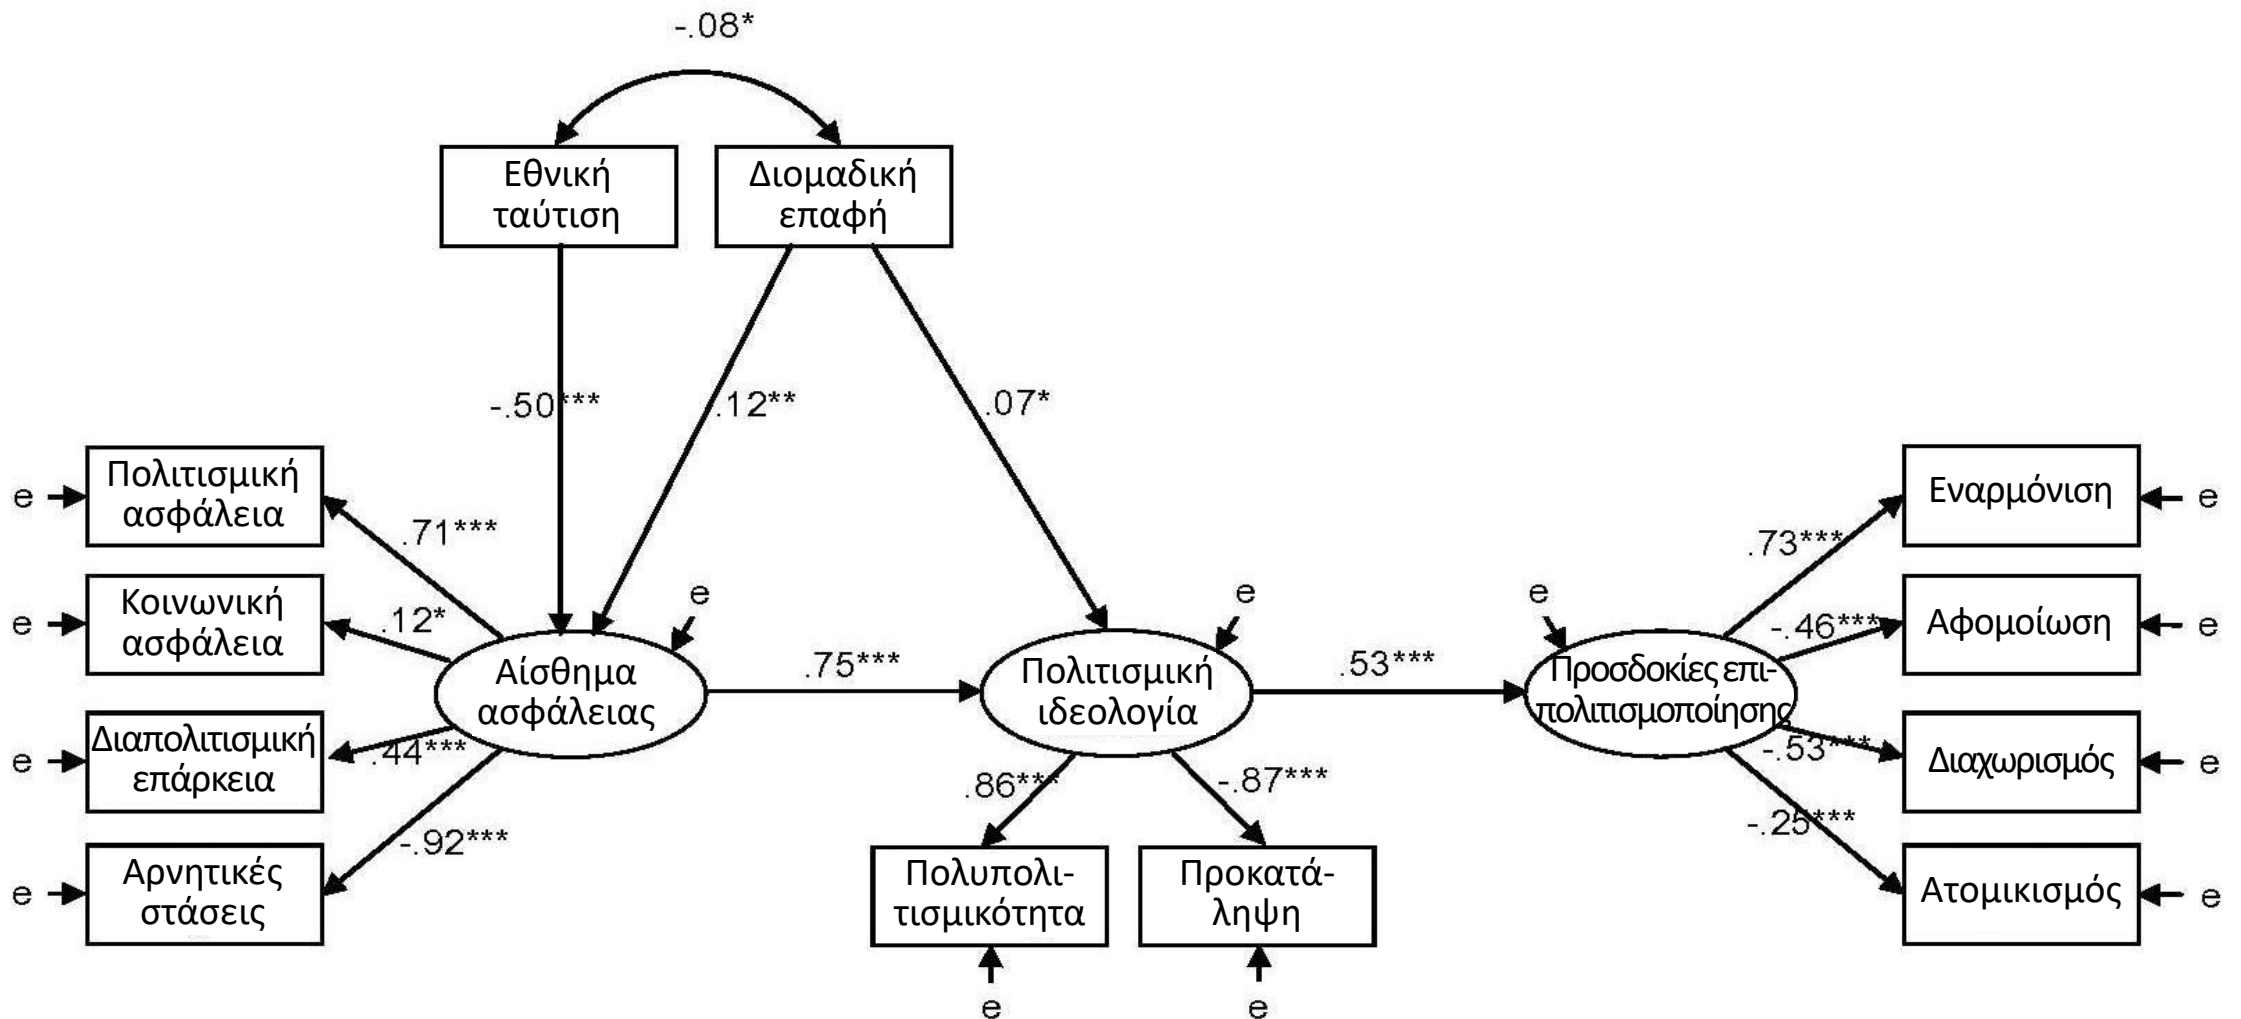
-.08*

Εθνική ταύτιση

Διομαδική επαφή

-.50***

.12**

.07*

e Πολιτισμική ασφάλεια

e Κοινωνική ασφάλεια

e Διαπολιτισμική επάρκεια

e Αρνητικές στάσεις

.71***

.12*

.44***

-.92***

e

Αίσθημα ασφάλειας

.75***

e

Πολιτισμική ιδεολογία

.86***

-.87***

Πολυπολιτισμικότητα

e

Προκατάληψη

e

.53***

e

Προσδοκίες επιπολιτισμοποίησης

.73***

-.46***

-.53***

-.25***

Εναρμόνιση e

Αφομοίωση e

Διαχωρισμός e

Ατομικισμός e